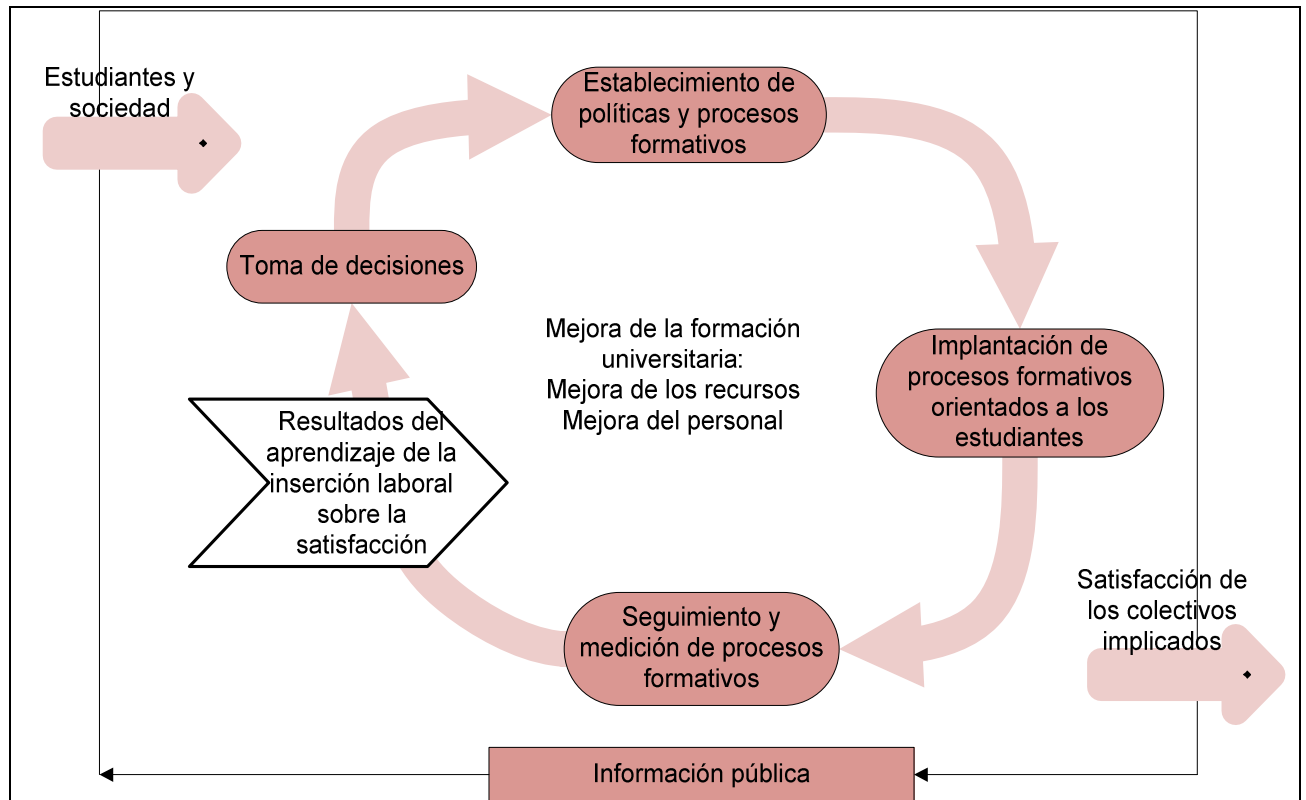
Estudiantes y sociedad

Establecimiento de políticas y procesos formativos

Toma de decisiones

Mejora de la formación universitaria:
Mejora de los recursos
Mejora del personal

Implantación de procesos formativos orientados a los estudiantes

Resultados del aprendizaje de la inserción laboral sobre la satisfacción

Seguimiento y medición de procesos formativos

Satisfacción de los colectivos implicados

Información pública